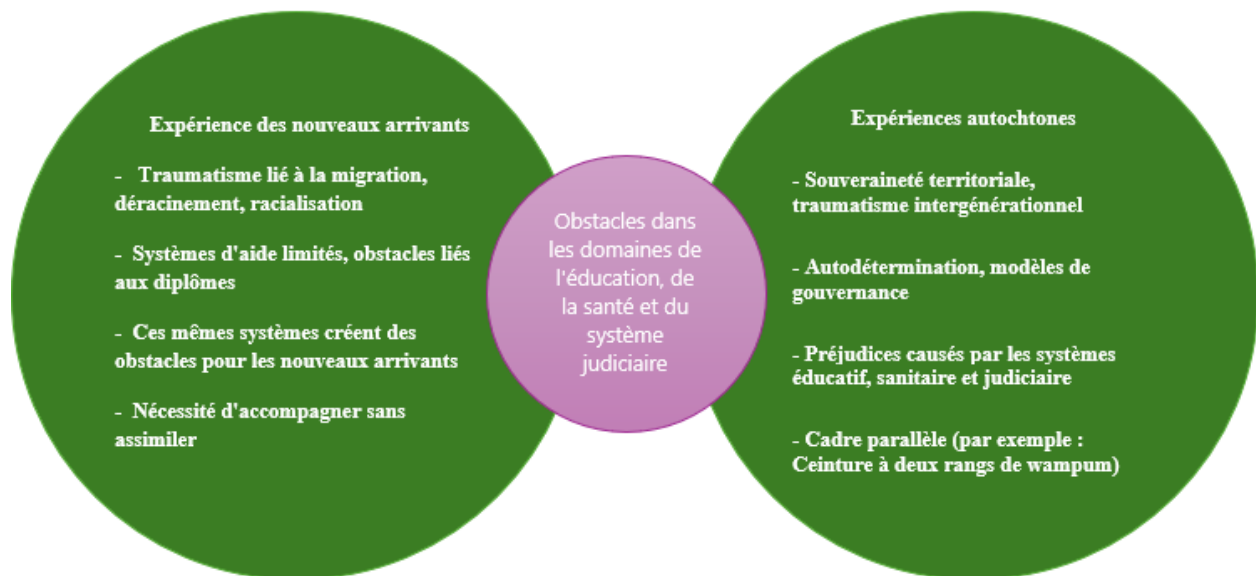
Expérience des nouveaux arrivants

- Traumatisme lié à la migration, déracinement, racialisation

- Systèmes d'aide limités, obstacles liés aux diplômes

- Ces mêmes systèmes créent des obstacles pour les nouveaux arrivants

- Nécessité d'accompagner sans assimiler

Obstacles dans les domaines de l'éducation, de la santé et du système judiciaire

Expériences autochtones

- Souveraineté territoriale, traumatisme intergénérationnel

- Autodétermination, modèles de gouvernance

- Préjudices causés par les systèmes éducatif, sanitaire et judiciaire

- Cadre parallèle (par exemple : Ceinture à deux rangs de wampum)